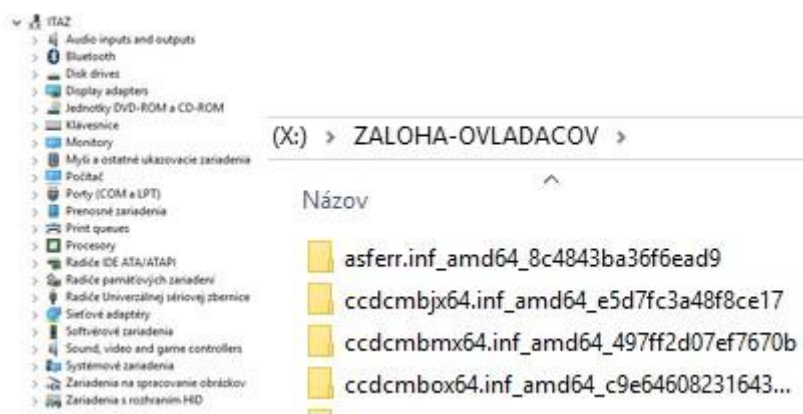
ITAZ
Audio inputs and outputs
Bluetooth
Disk drives
Display adapters
Jednotky DVD-ROM a CD-ROM
Klávesnice
Monitory
Myši a ostatné ukazovacie zariadenia
Počítač
Porty (COM a LPT)
Prenosné zariadenia
Print queues
Procesory
Radiče IDE ATA/ATAPI
Radiče pamäťových zariadení
Radiče Univerzálnej sériovej zbernice
Sieťové adaptéry
Softvérové zariadenia
Sound, video and game controllers
Systémové zariadenia
Zariadenia na spracovanie obrázkov
Zariadenia s rozhraním HID

(X:) > ZALOHA-OVLADACOV >

Názov

asferr.inf_amd64_8c4843ba36f6ead9
ccdcmbjx64.inf_amd64_e5d7fc3a48f8ce17
ccdcmbmx64.inf_amd64_497ff2d07ef7670b
ccdcmbox64.inf_amd64_c9e64608231643...